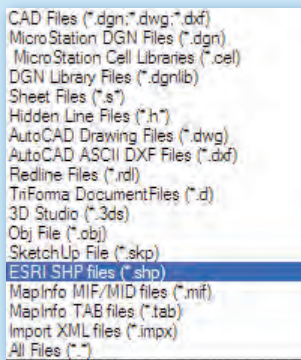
CAD Files (*.dgn;*.dwg;*.dxf)
MicroStation DGN Files (*.dgn)
MicroStation Cell Libraries (*.cel)
DGN Library Files (*.dgnlib)
Sheet Files (*.s*)
Hidden Line Files (*.h*)
AutoCAD Drawing Files (*.dwg)
AutoCAD ASCII DXF Files (*.dxf)
Redline Files (*.rdl)
TriForma DocumentFiles (*.d)
3D Studio (*.3ds)
Obj File (*.obj)
SketchUp File (*.skp)
ESRI SHP files (*.shp)
MapInfo MIF/MID files (*.mif)
MapInfo TAB files (*.tab)
Import XML files (*.impx)
All Files (*.*)